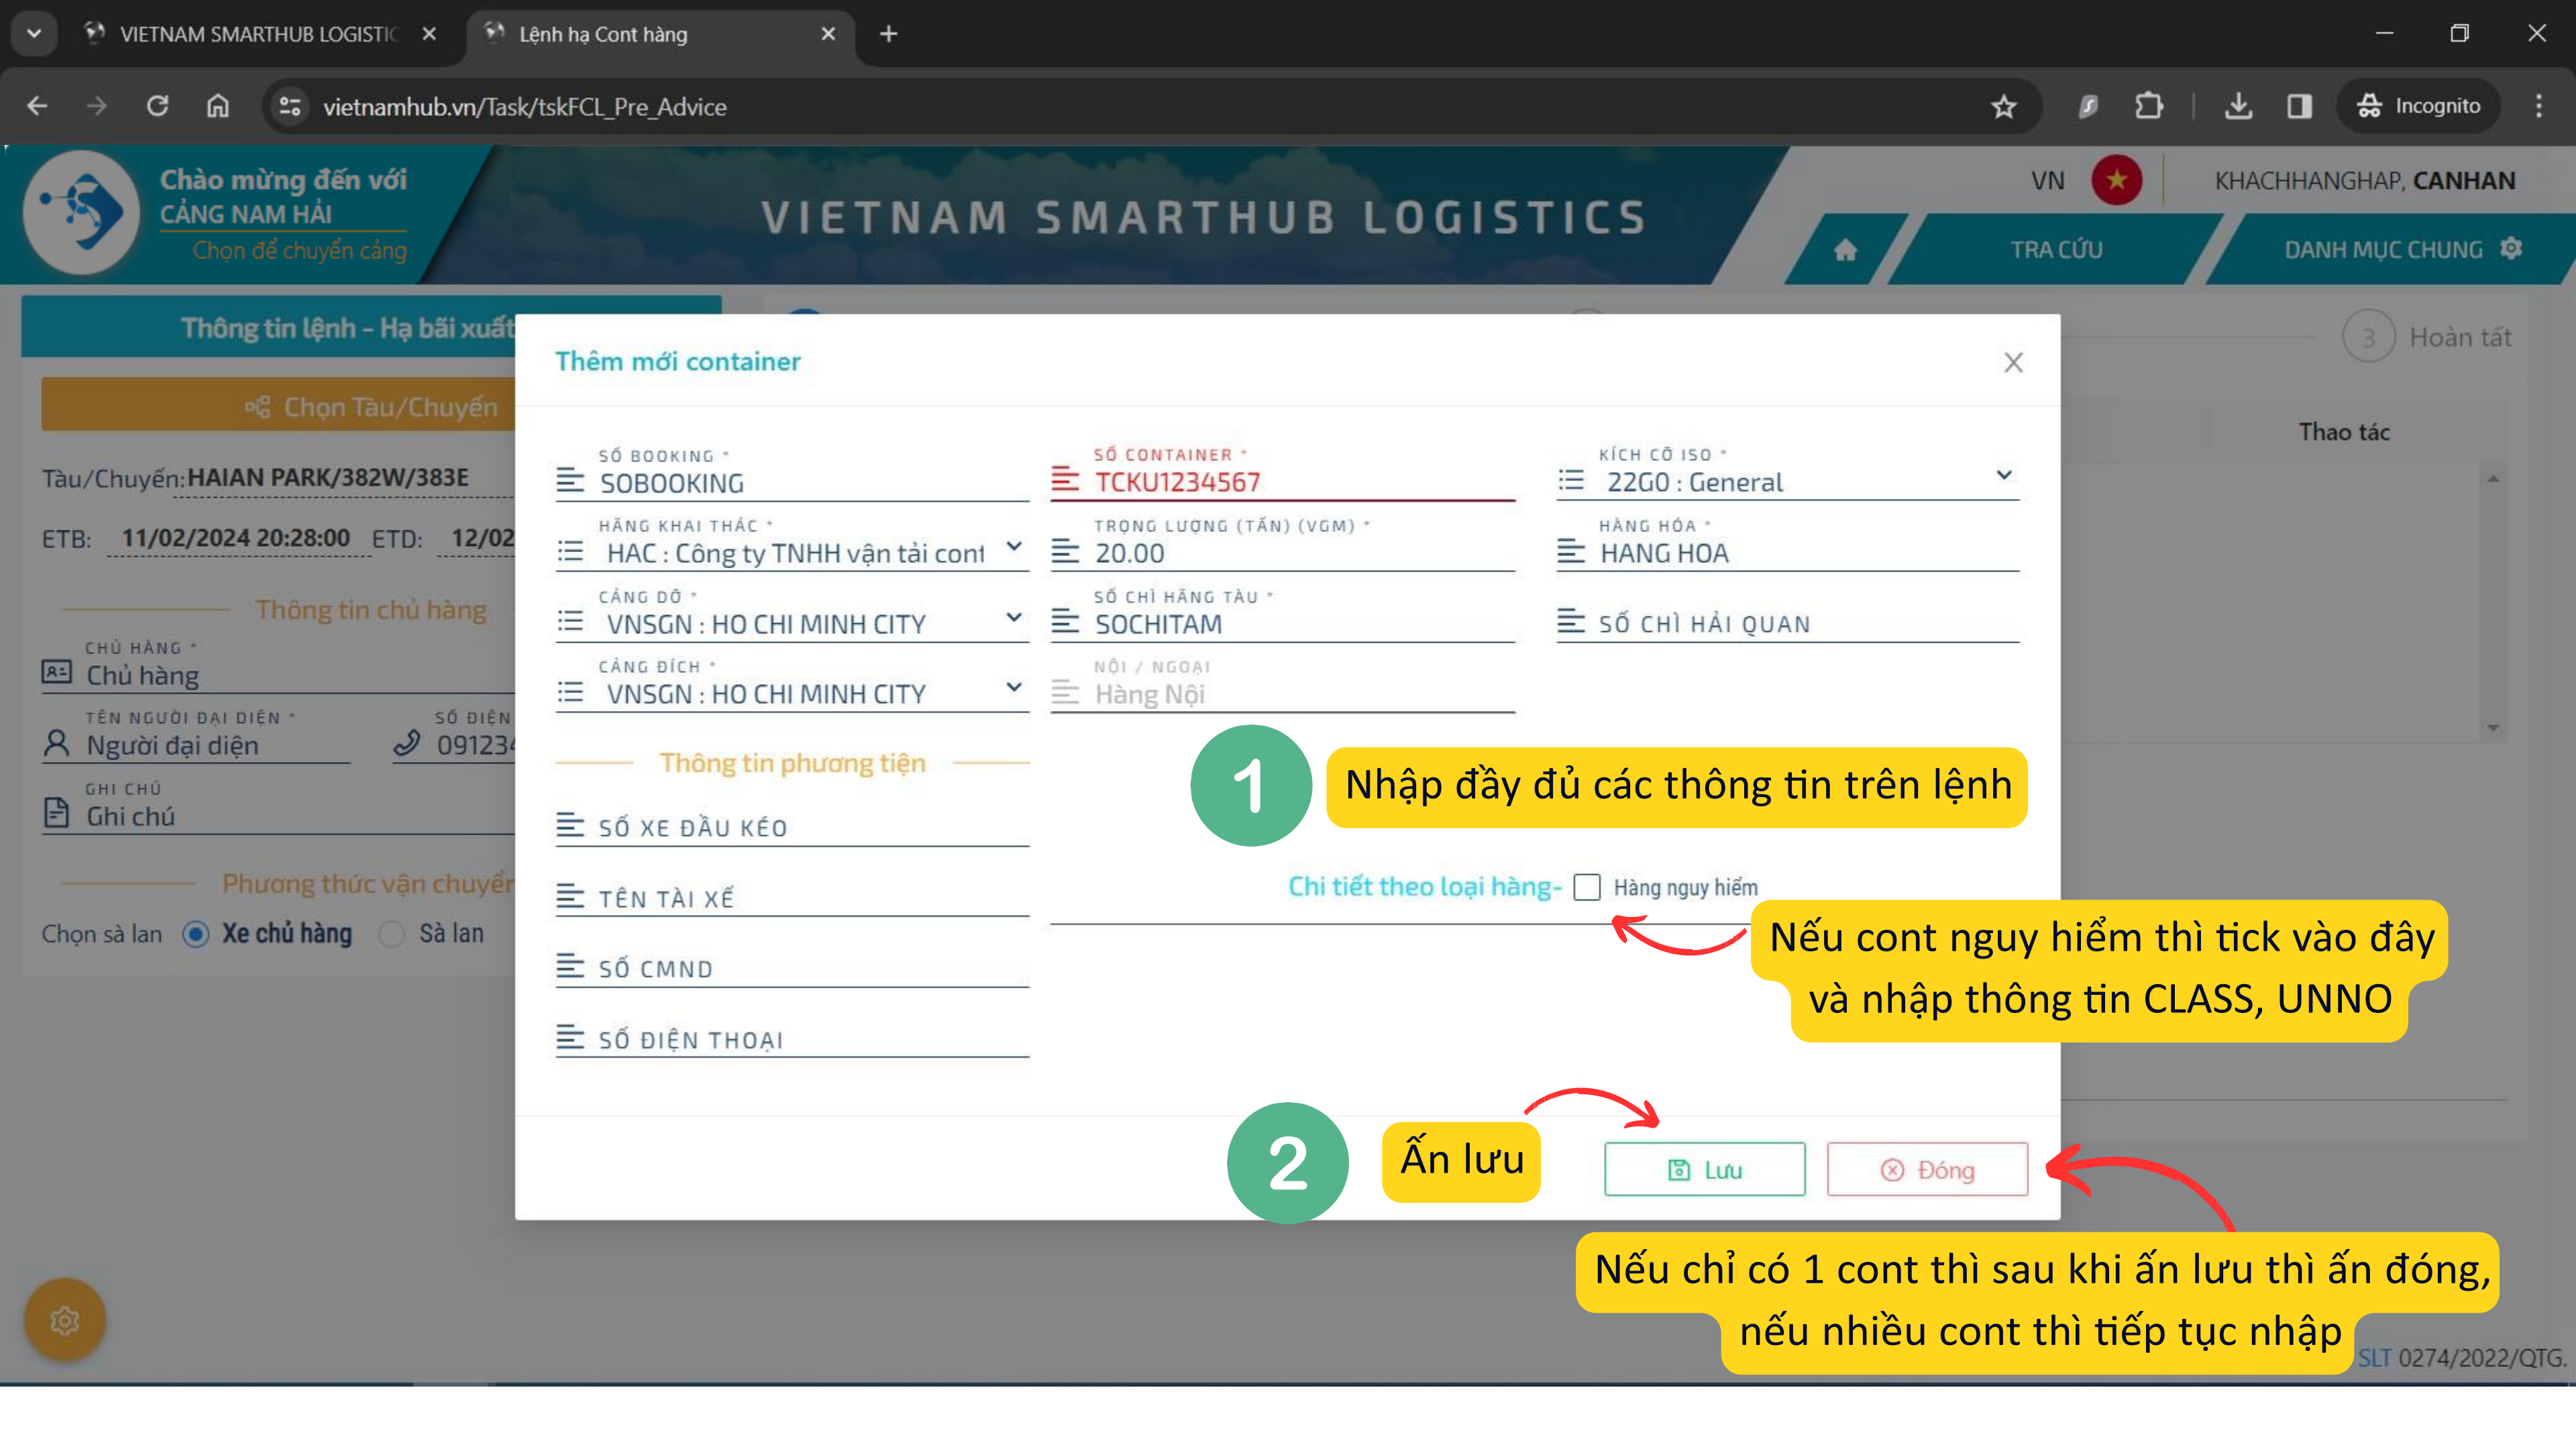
VIETNAM SMARTHUB LOGISTIC ×
Lệnh hạ Cont hàng ×
+

vietnamhub.vn/Task/tskFCL_Pre_Advice
Incognito

Chào mừng đến với
CẢNG NAM HẢI
Chọn để chuyển cảng

VIETNAM SMARTHUB LOGISTICS

VN
KHACHHANGHAP, CANHAN
TRA CỨU
DANH MỤC CHUNG

Thông tin lệnh - Hạ bãi xuất
Chọn Tàu/Chuyến
Tàu/Chuyến: HAIAN PARK/382W/383E
ETB: 11/02/2024 20:28:00 ETD: 12/02
Thông tin chủ hàng
CHỦ HÀNG *
Chủ hàng
TÊN NGƯỜI ĐẠI DIỆN *
Người đại diện
SỐ ĐIỆN
091234
GHI CHÚ
Ghi chú
Phương thức vận chuyển
Chọn sà lan Xe chủ hàng Sà lan

3 Hoàn tất
Thao tác

Thêm mới container

SỐ BOOKING *
SOBOOKING
SỐ CONTAINER *
TCKU1234567
KÍCH CỠ ISO *
22G0 : General
HÃNG KHAI THÁC *
HAC : Công ty TNHH vận tải cont
TRỌNG LƯỢNG (TẤN) (VGM) *
20.00
HÀNG HÓA *
HANG HOA
CẢNG DỠ *
VNSGN : HO CHI MINH CITY
SỐ CHÌ HÃNG TÀU *
SOCHITAM
SỐ CHÌ HẢI QUAN
CẢNG ĐÍCH *
VNSGN : HO CHI MINH CITY
NỘI / NGOẠI
Hàng Nội

Thông tin phương tiện
SỐ XE ĐẦU KÉO
TÊN TÀI XẾ
SỐ CMND
SỐ ĐIỆN THOẠI

1 Nhập đầy đủ các thông tin trên lệnh

Chi tiết theo loại hàng- Hàng nguy hiểm

Nếu cont nguy hiểm thì tick vào đây và nhập thông tin CLASS, UNNO

2 Ấn lưu

Lưu
Đóng

Nếu chỉ có 1 cont thì sau khi ấn lưu thì ấn đóng, nếu nhiều cont thì tiếp tục nhập

SLT 0274/2022/QTG.